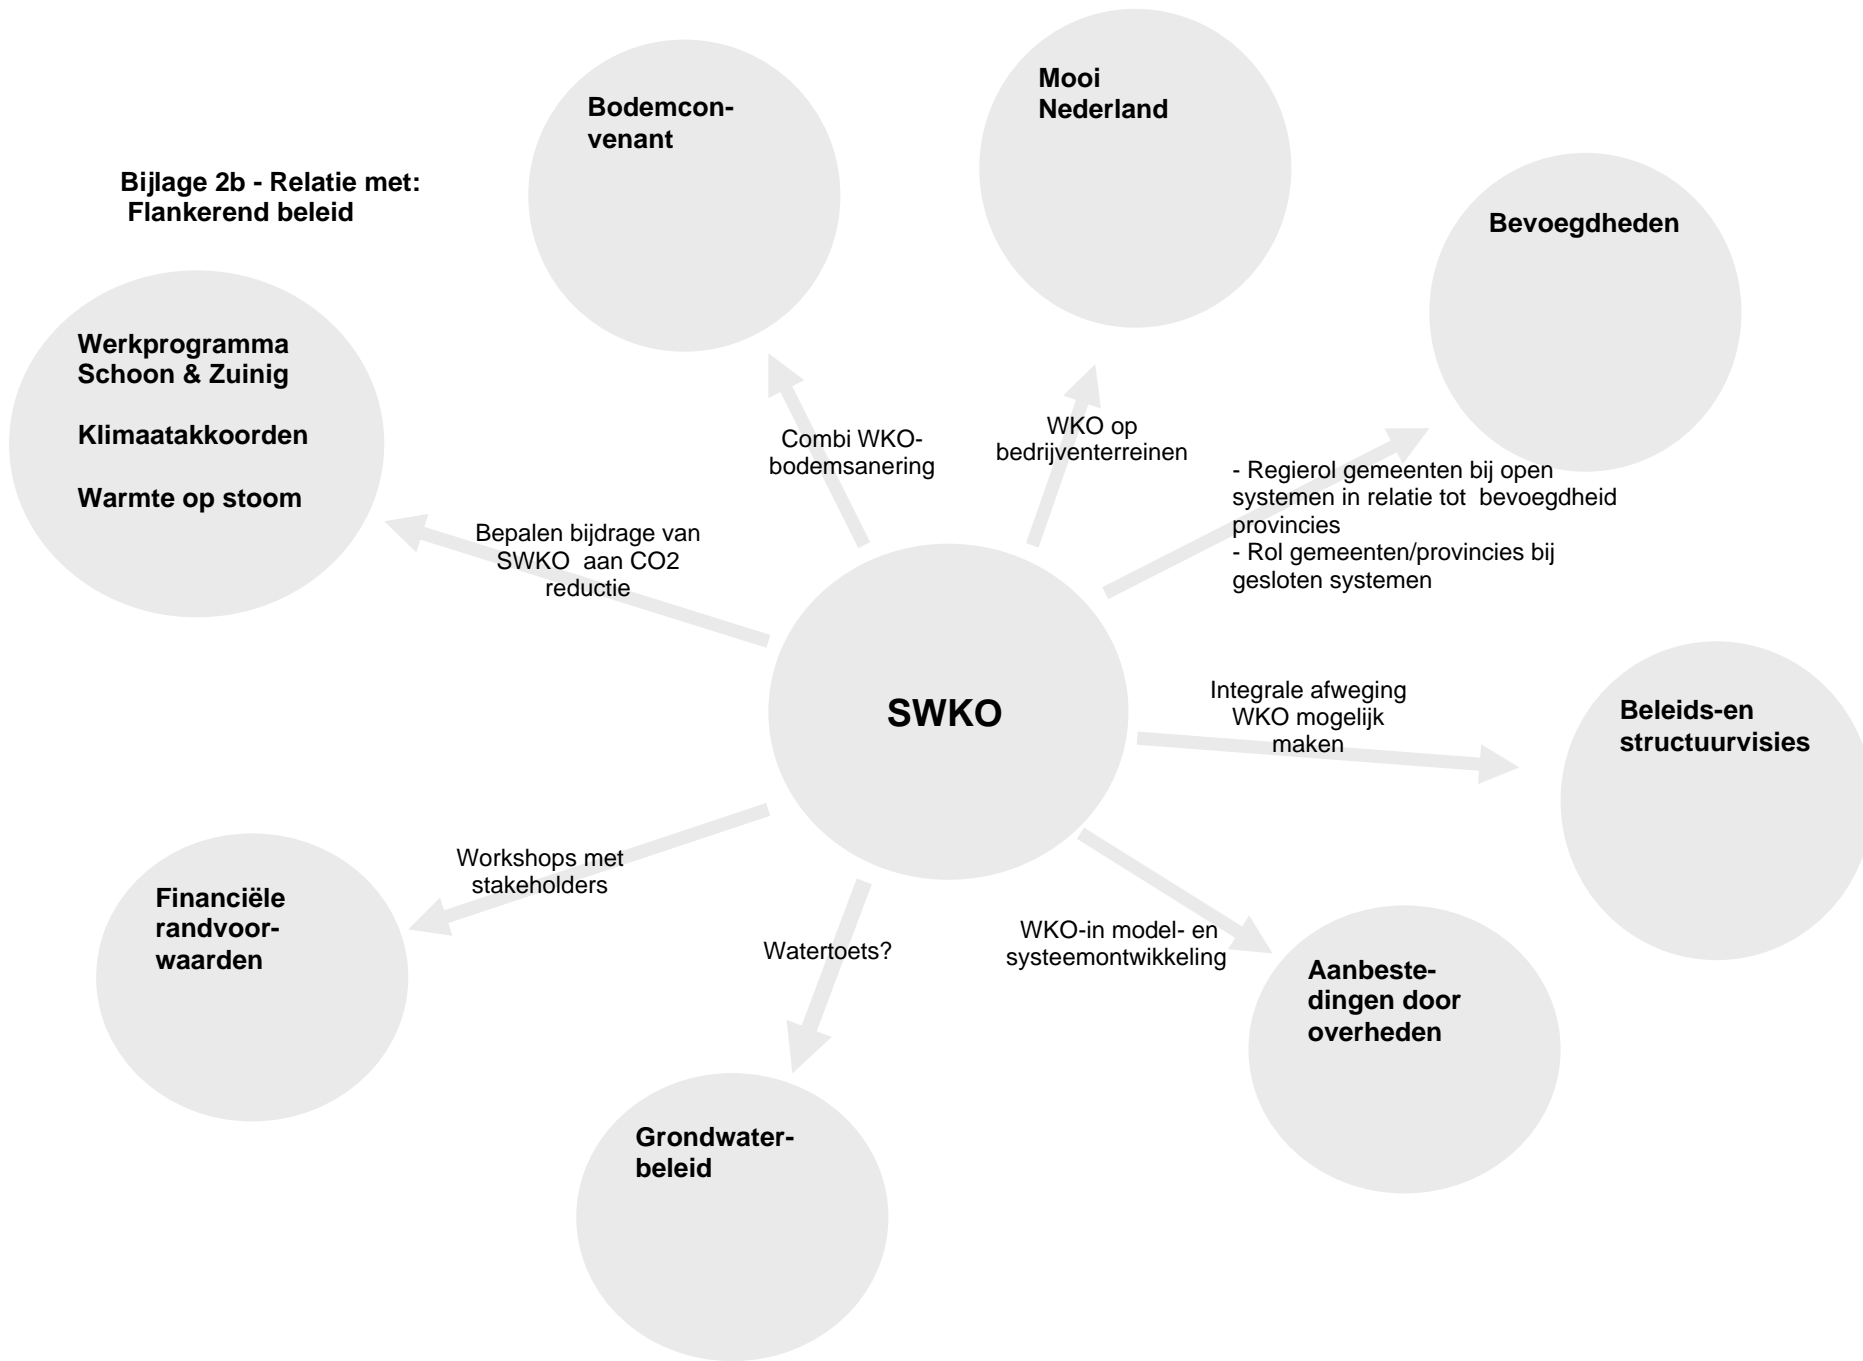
Bijlage 2b - Relatie met:
Flankerend beleid

Bodemconvenant

Mooi Nederland

Bevoegdheden

Werkprogramma Schoon & Zuinig

Klimaatakkoorden

Warmte op stoom

Combi WKO-bodemsanering

WKO op bedrijventerreinen

- Regierol gemeenten bij open systemen in relatie tot bevoegdheid provincies
- Rol gemeenten/provincies bij gesloten systemen

Bepalen bijdrage van SWKO aan CO2 reductie

SWKO

Integrale afweging WKO mogelijk maken

Beleids-en structuurvisies

Workshops met stakeholders

Financiële randvoorwaarden

Watertoets?

WKO-in model- en systeemontwikkeling

Aanbestedingen door overheden

Grondwaterbeleid